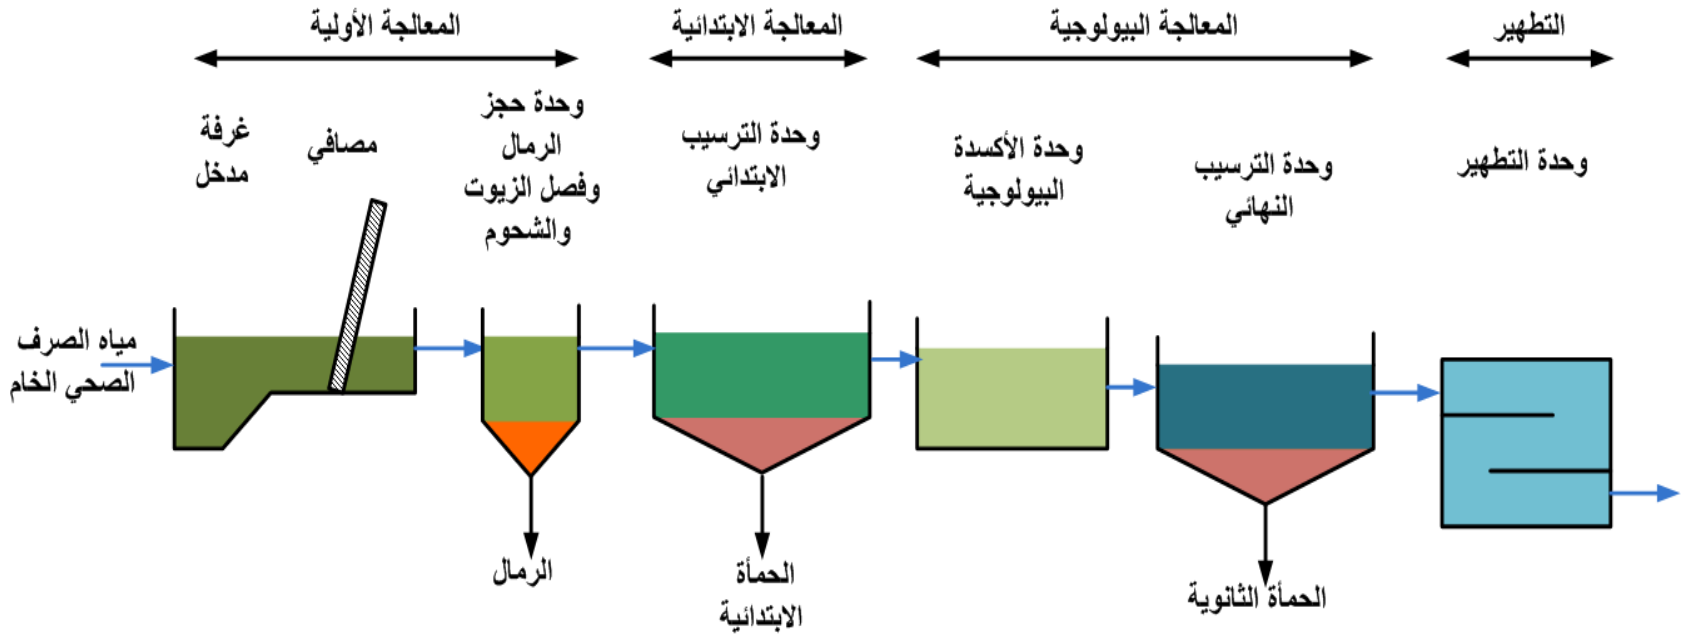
المعالجة الأولية
المعالجة الابتدائية
المعالجة البيولوجية
التطهير

غرفة مدخل
مصافي
وحدة حجز الرمال وفصل الزيوت والشحوم
وحدة الترسيب الابتدائي
وحدة الأكسدة البيولوجية
وحدة الترسيب النهائي
وحدة التطهير

مياه الصرف الصحي الخام

الرمال
الحمأة الابتدائية
الحمأة الثانوية